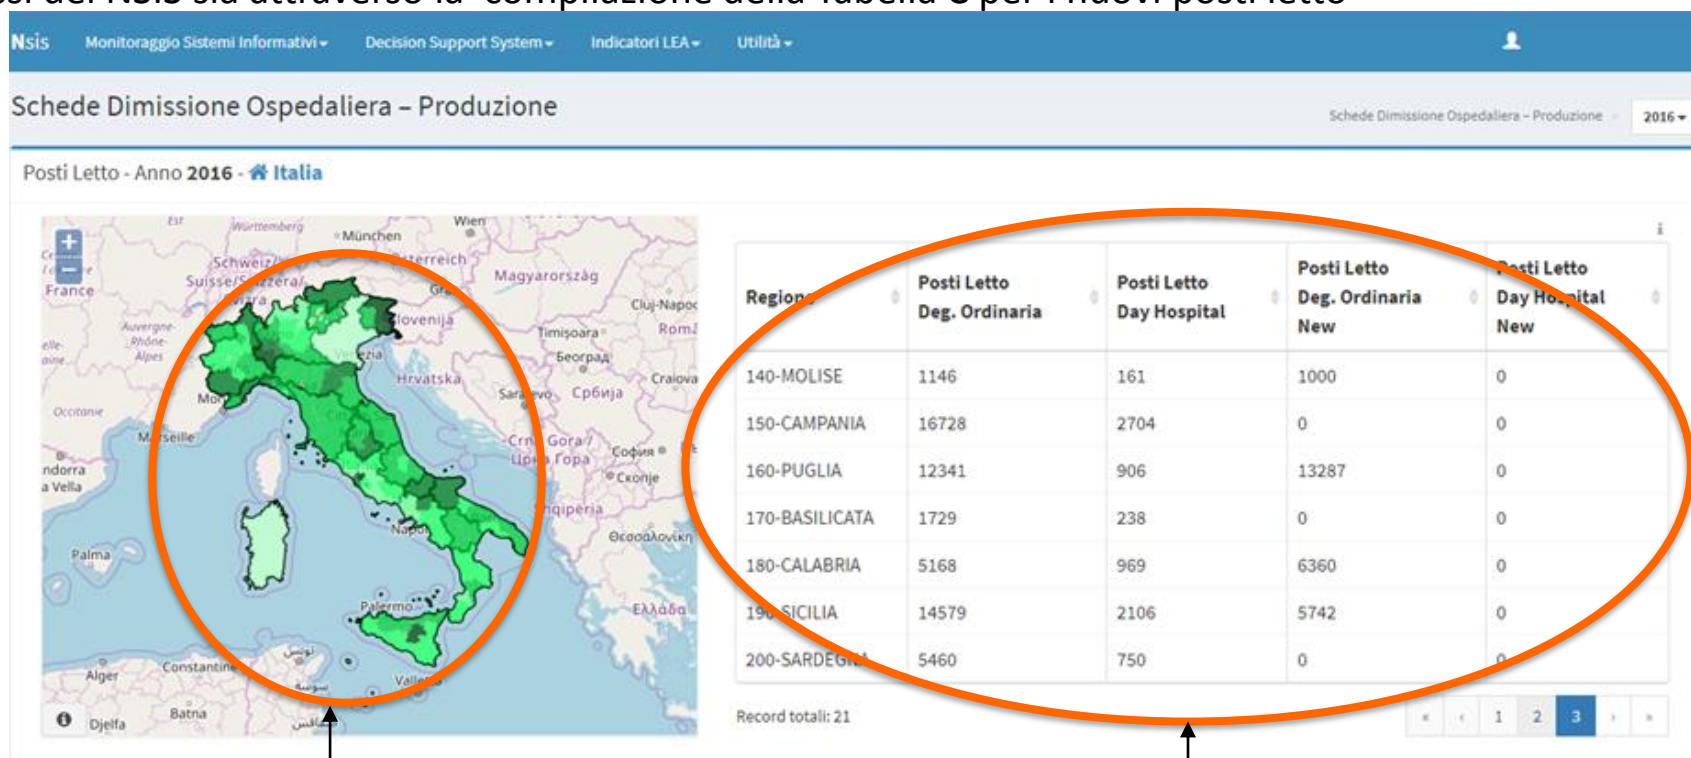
Nsis Monitoraggio Sistemi Informativi ▾ Decision Support System ▾ Indicatori LEA ▾ Utilità ▾

Schede Dimissione Ospedaliera – Produzione

Schede Dimissione Ospedaliera – Produzione 2016 ▾

Posti Letto - Anno 2016 - Italia

+
−
France
Schweiz/Suisse/Svizzera
München
Wien
Österreich
Magyarország
Cluj-Napoca
Slovenija
Timișoara
Beograd
Hrvatska
Venezia
Sarajevo
Србија
Craiova
Crna Gora
Софија
Скопје
Shqipëria
Θεσσαλονίκη
Ελλάδα
Napoli
Palermo
Marseille
Occitanie
Auvergne-Rhône-Alpes
Andorra la Vella
Palma
Alger
Constantine
Batna
Djelfa
Valletta
Monaco

| Regione | Posti Letto Deg. Ordinaria | Posti Letto Day Hospital | Posti Letto Deg. Ordinaria New | Posti Letto Day Hospital New |
|---|---|---|---|---|
| 140-MOLISE | 1146 | 161 | 1000 | 0 |
| 150-CAMPANIA | 16728 | 2704 | 0 | 0 |
| 160-PUGLIA | 12341 | 906 | 13287 | 0 |
| 170-BASILICATA | 1729 | 238 | 0 | 0 |
| 180-CALABRIA | 5168 | 969 | 6360 | 0 |
| 190-SICILIA | 14579 | 2106 | 5742 | 0 |
| 200-SARDEGNA | 5460 | 750 | 0 | 0 |

Record totali: 21

« ‹ 1 2 3 › »